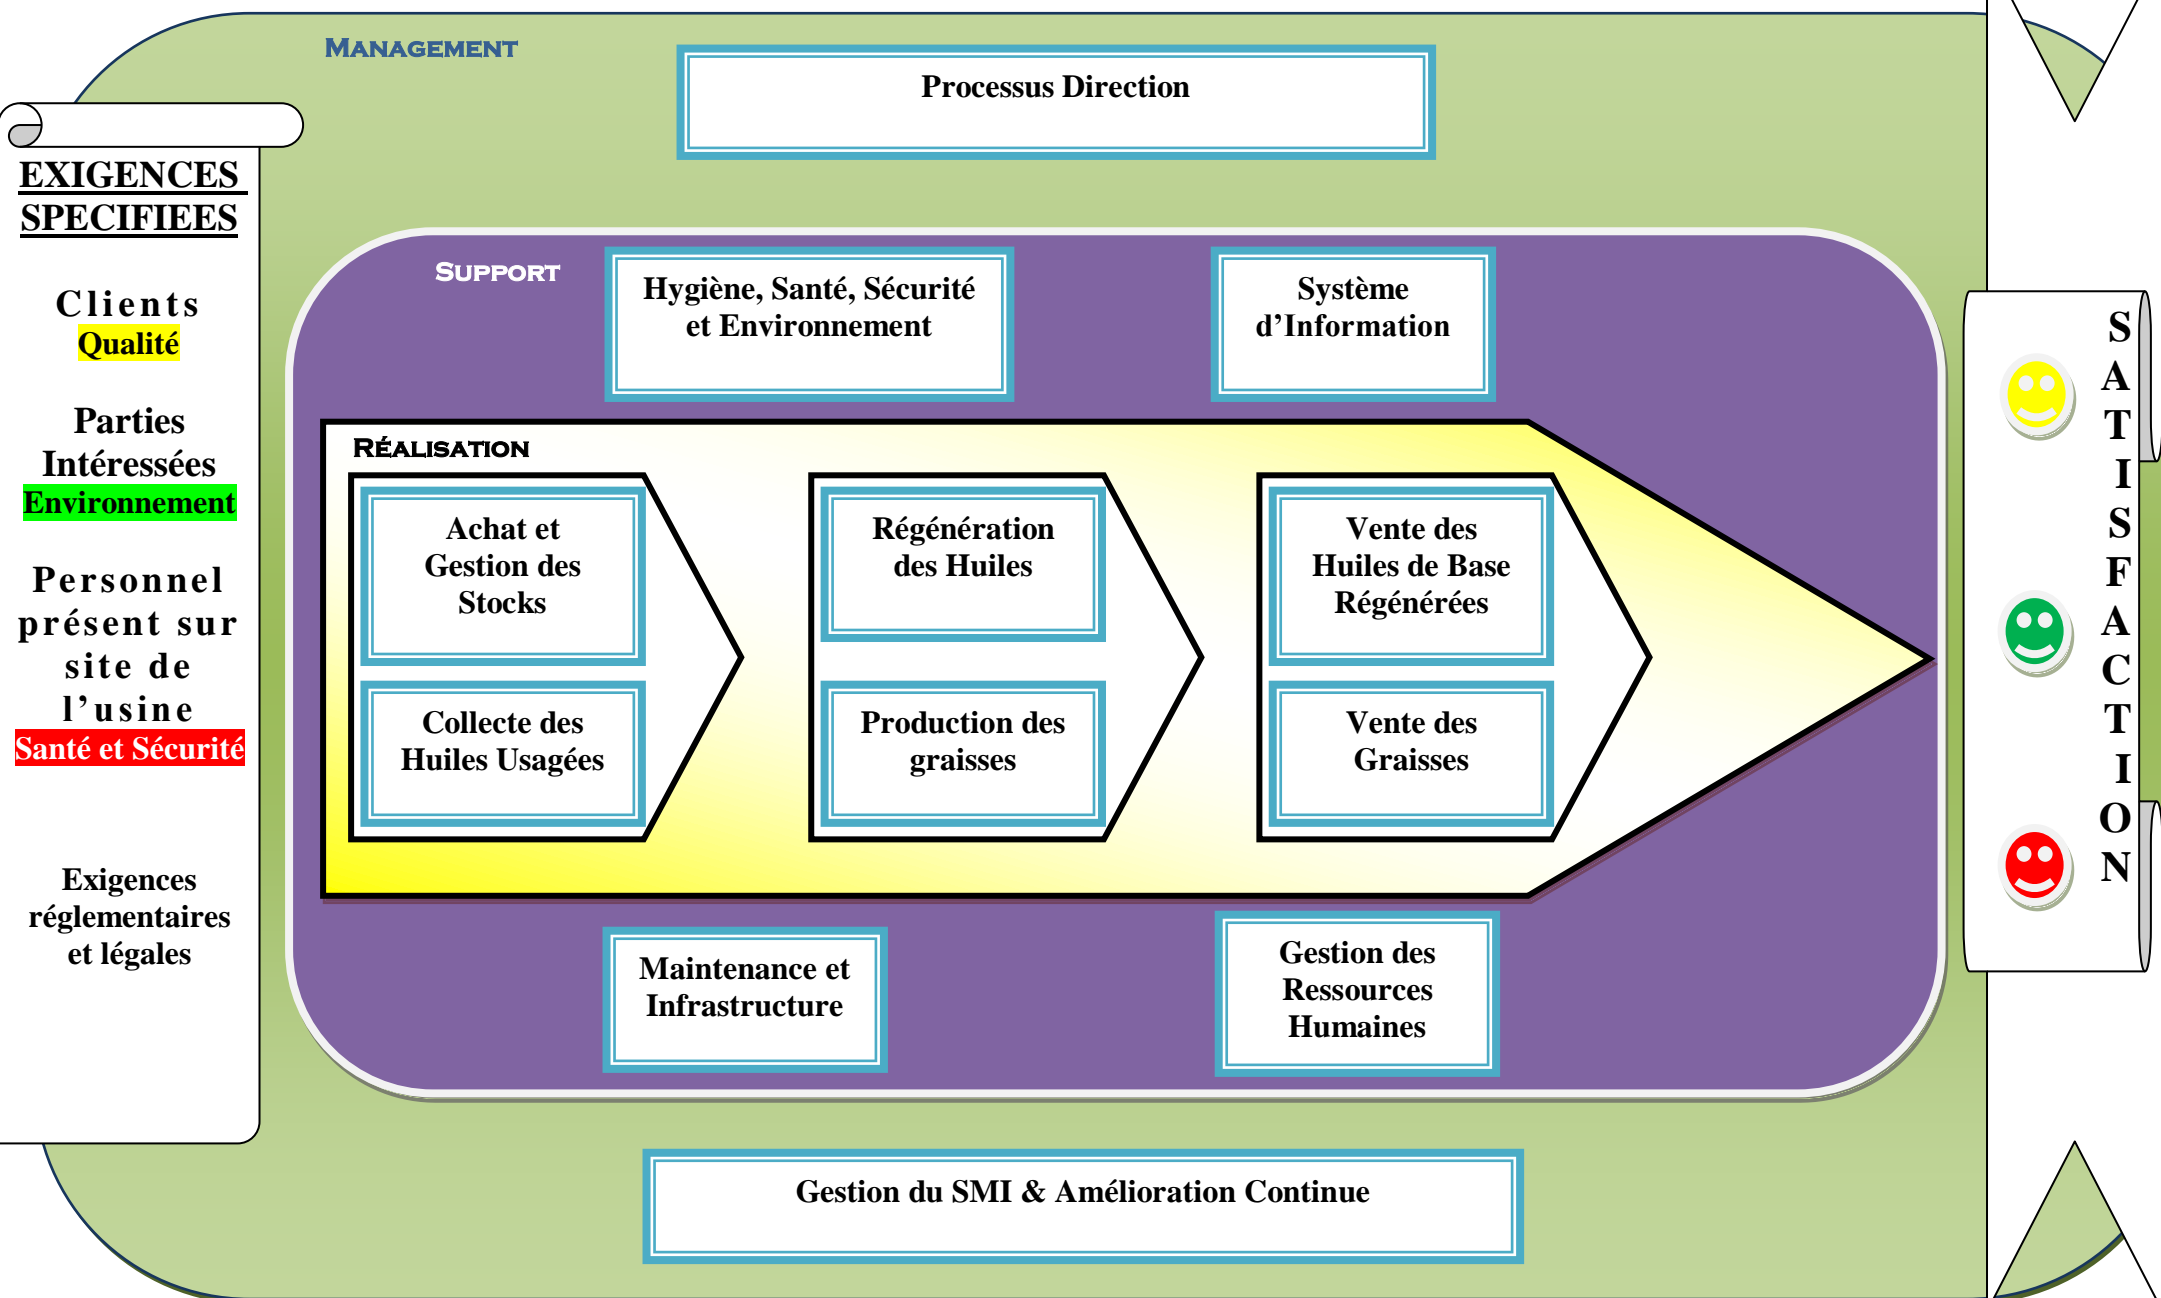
MANAGEMENT

Processus Direction

EXIGENCES SPECIFIEES

Clients
Qualité

Parties Intéressées
Environnement

Personnel présent sur site de l'usine
Santé et Sécurité

Exigences réglementaires et légales

SUPPORT

Hygiène, Santé, Sécurité et Environnement

Système d'Information

RÉALISATION

Achat et Gestion des Stocks

Collecte des Huiles Usagées

Régénération des Huiles

Production des graisses

Vente des Huiles de Base Régénérées

Vente des Graisses

Maintenance et Infrastructure

Gestion des Ressources Humaines

Gestion du SMI & Amélioration Continue

SATISFACTION